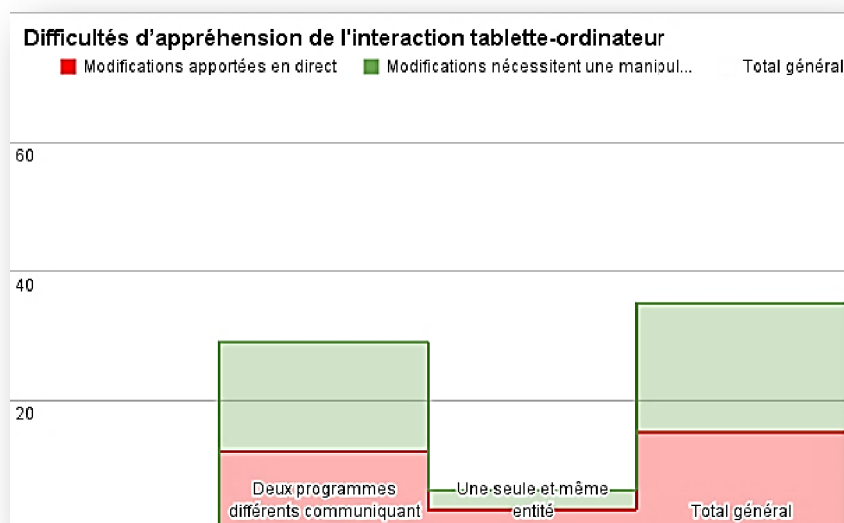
Difficultés d'appréhension de l'interaction tablette-ordinateur

Modifications apportées en direct
Modifications nécessitent une manipul...
Total général

60
40
20

Deux programmes différents communiquant
Une seule et même entité
Total général